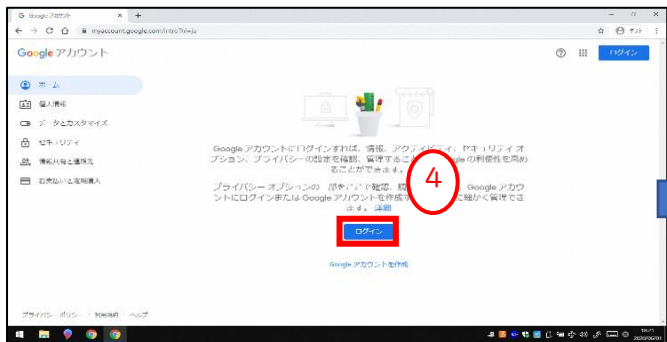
G Google アカウント × +

← → C ⌂ myaccount.google.com/intro?hl=ja

Google アカウント

ログイン

ホーム

個人情報

データとカスタマイズ

セキュリティ

情報共有と連絡先

お支払いと定期購入

Google アカウントにログインすれば、情報、アクティビティ、セキュリティ オプション、プライバシーの設定を確認、管理することで、Google の利便性を高めることができます。

プライバシー オプションの一部やでの確認、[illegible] Google アカウントにログインまたは Google アカウントを作成 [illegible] に細かく管理できます。詳細

4

ログイン

Google アカウントを作成

プライバシー・ポリシー ・ 利用規約 ・ ヘルプ

2020/06/01